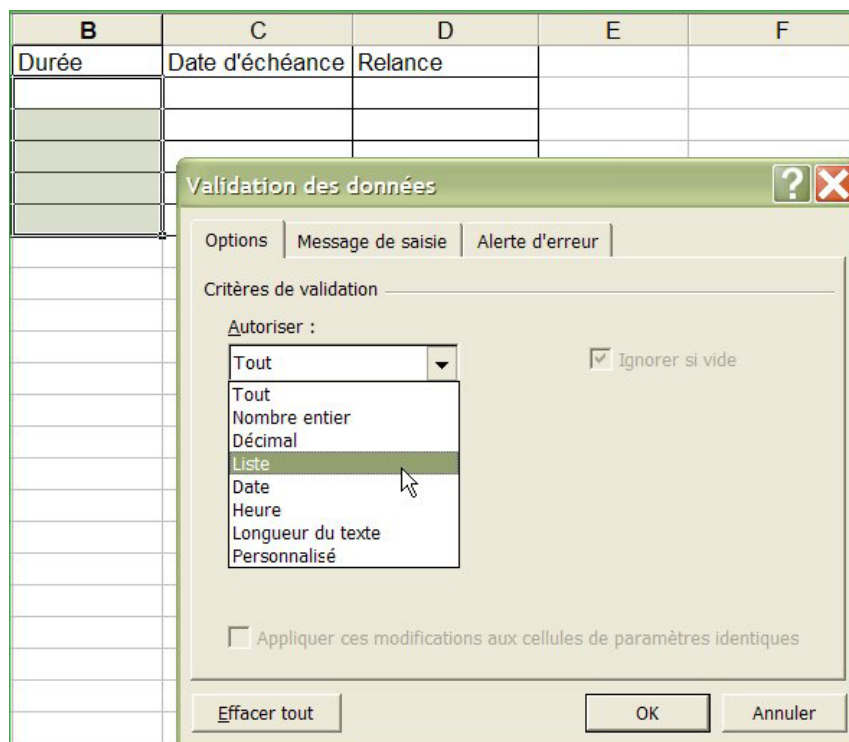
| B | C | D | E | F |
|---|---|---|---|---|
| Durée | Date d'échéance | Relance | | |

Validation des données

?

Options | Message de saisie | Alerte d'erreur

Critères de validation

Autoriser :

Tout

Ignorer si vide

Tout
Nombre entier
Décimal
Liste
Date
Heure
Longueur du texte
Personnalisé

Appliquer ces modifications aux cellules de paramètres identiques

Effacer tout

OK

Annuler